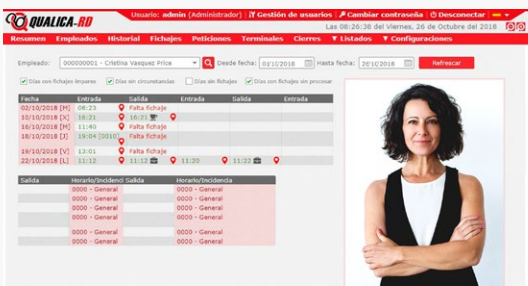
QUALICA-RD

Usuario: admin (Administrador) | Gestión de usuarios | Cambiar contraseña | Desconectar

Las 08:20:38 del Viernes, 26 de Octubre del 2018

Resumen Empleados Historial Fichajes Peticiones Terminales Cierres ▼ Listados ▼ Configuraciones

Empleado: 000000001 - Cristina Vasquez Price Desde fecha: 01/10/2018 Hasta fecha: 26/10/2018 Refrescar

Días con fichajes impares Días sin circunstancias Días sin fichajes Días con fichajes sin procesar

| Fecha | Entrada | Salida | Entrada | Salida | Entrada |
|---|---|---|---|---|---|
| 02/10/2018 [M] | 08:23 | Falta fichaje | | | |
| 10/10/2018 [X] | 18:21 | 16:21 | | | |
| 16/10/2018 [M] | 11:40 | Falta fichaje | | | |
| 18/10/2018 [J] | 19:04 (0010) | Falta fichaje | | | |
| 19/10/2018 [V] | 13:01 | Falta fichaje | | | |
| 22/10/2018 [L] | 11:12 | 11:12 | 11:20 | 11:22 | |

| Salida | Horario/Incidencia | Salida | Horario/Incidencia |
|---|---|---|---|
| | 0000 - General | | 0000 - General |
| | 0000 - General | | 0000 - General |
| | 0000 - General | | 0000 - General |
| | 0000 - General | | 0000 - General |
| | 0000 - General | | 0000 - General |
| | 0000 - General | | 0000 - General |